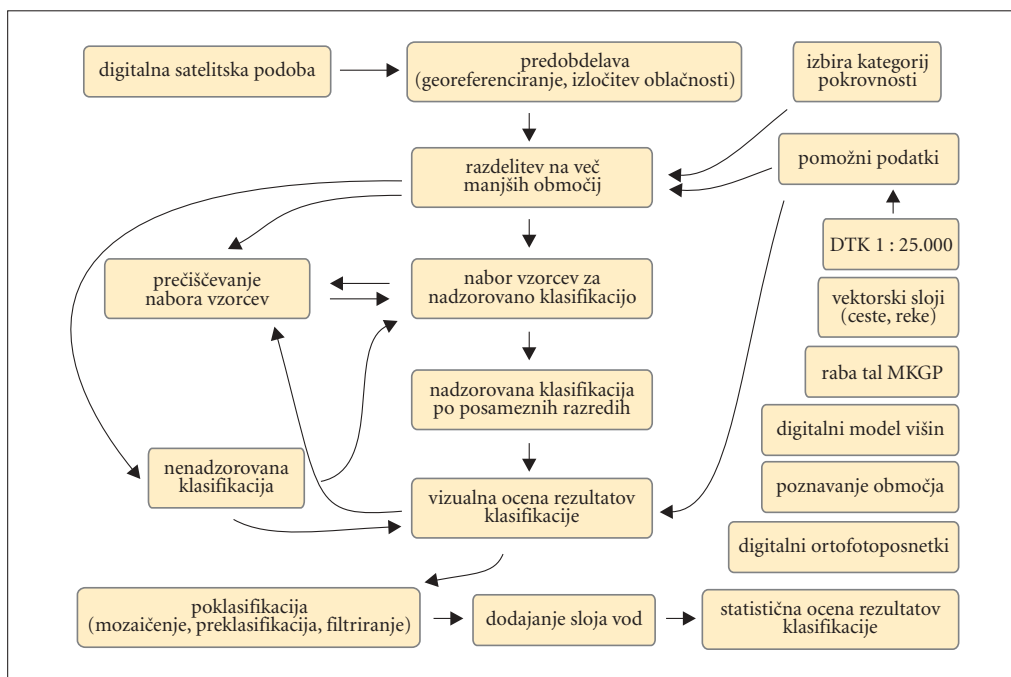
digitalna satelitska podoba

predobdelava (georeferenciranje, izločitev oblačnosti)

izbira kategorij pokrovnosti

razdelitev na več manjših območij

pomožni podatki

DTK 1 : 25.000

prečiščevanje nabora vzorcev

nabor vzorcev za nadzorovano klasifikacijo

vektorski sloji (ceste, reke)

nadzorovana klasifikacija po posameznih razredih

raba tal MKGP

digitalni model višin

nenadzorovana klasifikacija

vizualna ocena rezultatov klasifikacije

poznavanje območja

digitalni ortofotoposnetki

poklasifikacija (mozaičenje, preklasifikacija, filtriranje)

dodajanje sloja vod

statistična ocena rezultatov klasifikacije